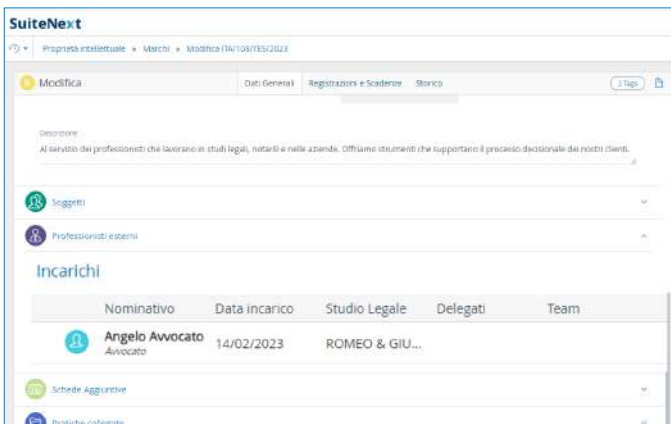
SuiteNext

Proprietà intellettuale » Marchi » Modifica ITA/108/TES/2023

Modifica

Dati Generali Registrazioni e Scadenze Storico

2 Tags

Descrizione

Al servizio dei professionisti che lavorano in studi legali, notarili e nelle aziende. Offriamo strumenti che supportano il processo decisionale dei nostri clienti.

Soggetti

Professionisti esterni

Incarichi

| Nominativo | Data incarico | Studio Legale | Delegati | Team |
|---|---|---|---|---|
| Angelo Avvocato *Avvocato* | 14/02/2023 | ROMEO & GIU... | | |

Schede Aggiuntive

Pratiche collegate